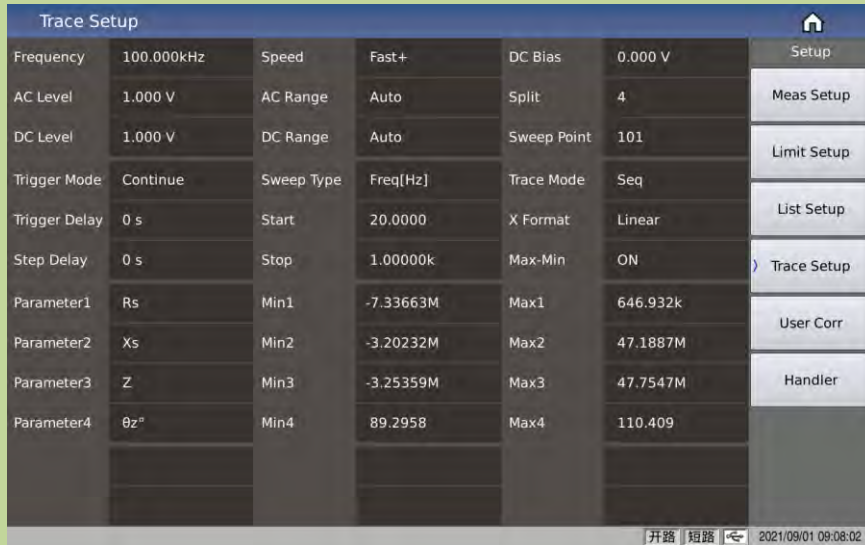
Trace Setup

| | | | | | |
|---|---|---|---|---|---|
| Frequency | 100.000kHz | Speed | Fast+ | DC Bias | 0.000 V |
| AC Level | 1.000 V | AC Range | Auto | Split | 4 |
| DC Level | 1.000 V | DC Range | Auto | Sweep Point | 101 |
| Trigger Mode | Continue | Sweep Type | Freq[Hz] | Trace Mode | Seq |
| Trigger Delay | 0 s | Start | 20.0000 | X Format | Linear |
| Step Delay | 0 s | Stop | 1.00000k | Max-Min | ON |
| Parameter1 | Rs | Min1 | -7.33663M | Max1 | 646.932k |
| Parameter2 | Xs | Min2 | -3.20232M | Max2 | 47.1887M |
| Parameter3 | Z | Min3 | -3.25359M | Max3 | 47.7547M |
| Parameter4 | θz° | Min4 | 89.2958 | Max4 | 110.409 |

Setup
Meas Setup
Limit Setup
List Setup
Trace Setup
User Corr
Handler

开路 短路 2021/09/01 09:08:02